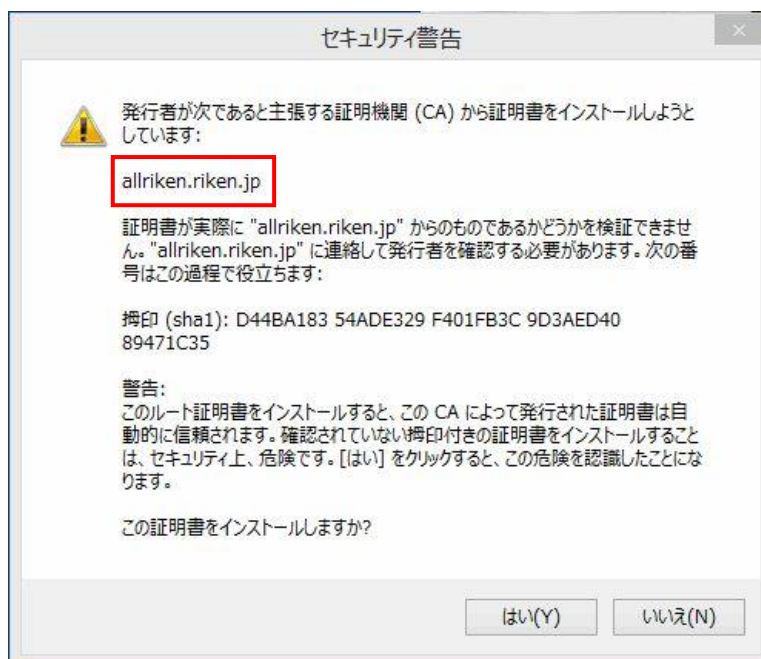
セキュリティ警告

×

発行者が次であると主張する証明機関 (CA) から証明書をインストールしようとしています:

allriken.riken.jp

証明書が実際に "allriken.riken.jp" からのものであるかどうかを検証できません。"allriken.riken.jp" に連絡して発行者を確認する必要があります。次の番号はこの過程で役立ちます:

拇印 (sha1): D44BA183 54ADE329 F401FB3C 9D3AED40 89471C35

警告:
このルート証明書をインストールすると、この CA によって発行された証明書は自動的に信頼されます。確認されていない拇印付きの証明書をインストールすることは、セキュリティ上、危険です。[はい] をクリックすると、この危険を認識したことになります。

この証明書をインストールしますか?

はい(Y)

いいえ(N)